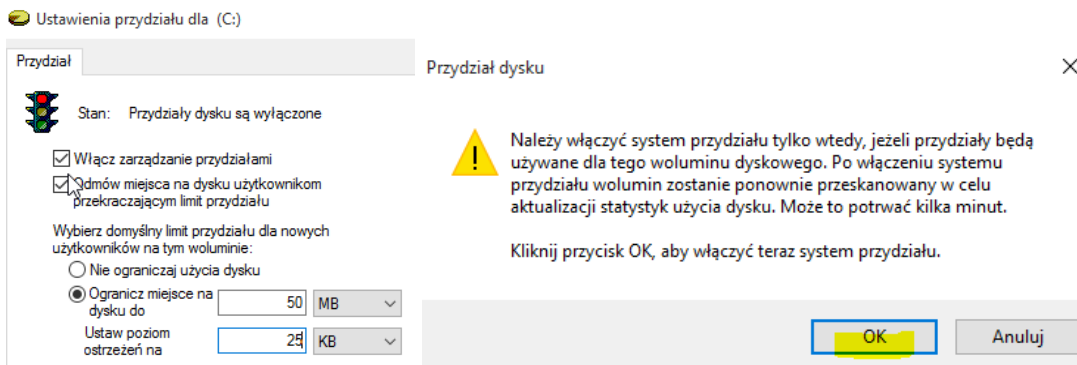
Ustawienia przydziału dla (C:)

Przydział

Stan: Przydziały dysku są wyłączone

Włącz zarządzanie przydziałami

Odmów miejsca na dysku użytkownikom przekraczającym limit przydziału

Wybierz domyślny limit przydziału dla nowych użytkowników na tym woluminie:

Nie ograniczaj użycia dysku

Ogranicz miejsce na dysku do 50 MB

Ustaw poziom ostrzeżeń na 25 KB

Przydział dysku

Należy włączyć system przydziału tylko wtedy, jeżeli przydziały będą używane dla tego woluminu dyskowego. Po włączeniu systemu przydziału wolumin zostanie ponownie przeskanowany w celu aktualizacji statystyk użycia dysku. Może to potrwać kilka minut.

Kliknij przycisk OK, aby włączyć teraz system przydziału.

OK

Anuluj